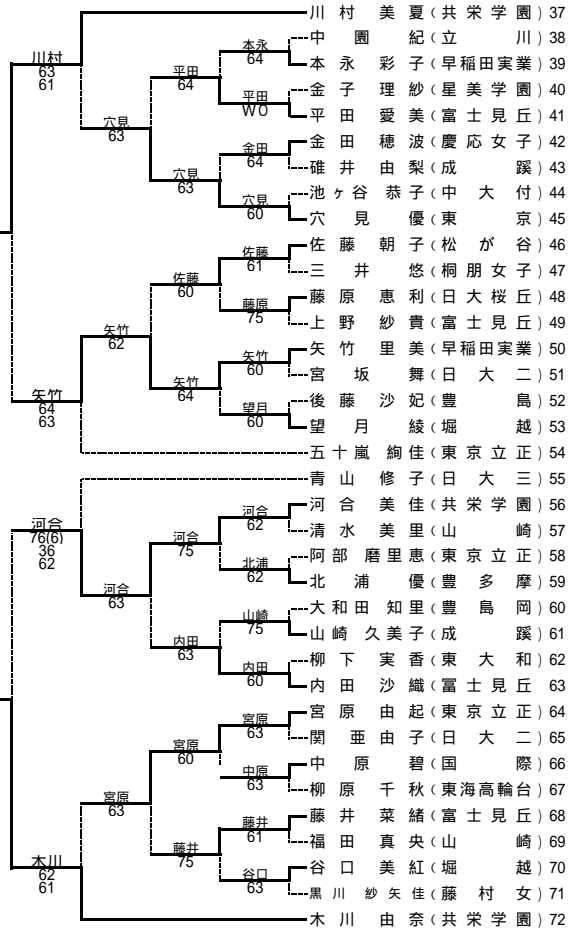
川村 美夏(共栄学園)37
中園 紀(立 川)38
本永 彩子(早稲田実業)39
金子 理紗(星美学園)40
平田 愛美(富士見丘)41
金田 穂波(慶応女子)42
碓井 由梨(成 蹊)43
池ヶ谷 恭子(中 大 付)44
穴見 優(東 京)45
佐藤 朝子(松が谷)46
三井 悠(桐朋女子)47
藤原 恵利(日大桜丘)48
上野 紗貴(富士見丘)49
矢竹 里美(早稲田実業)50
宮坂 舞(日 大 二)51
後藤 沙妃(豊 島)52
望月 綾(堀 越)53
五十嵐 絢佳(東京立正)54
青山 修子(日 大 三)55
河合 美佳(共栄学園)56
清水 美里(山 崎)57
阿部 磨里恵(東京立正)58
北浦 優(豊多摩)59
大和田 知里(豊島岡)60
山崎 久美子(成 蹊)61
柳下 実香(東大和)62
内田 沙織(冨士見丘 63
宮原 由起(東京立正)64
関 亜由子(日 大 二)65
中原 碧(国 際)66
柳原 千秋(東海高輪台)67
藤井 菜緒(富士見丘)68
福田 真央(山 崎)69
谷口 美紅(堀 越)70
黒川 紗矢佳(藤村女)71
木川 由奈(共栄学園)72

本永 64
平田 WO
金田 64
穴見 60
佐藤 61
藤原 75
矢竹 60
望月 60
河合 62
北浦 62
山崎 75
内田 60
宮原 63
中原 63
藤井 61
谷口 63

平田 64
穴見 63
佐藤 60
矢竹 64
河合 75
内田 63
宮原 60
藤井 75

穴見 63
矢竹 62
河合 63
宮原 63

川村 63 61
矢竹 64 63
河合 76(6) 36 62
木川 62 61